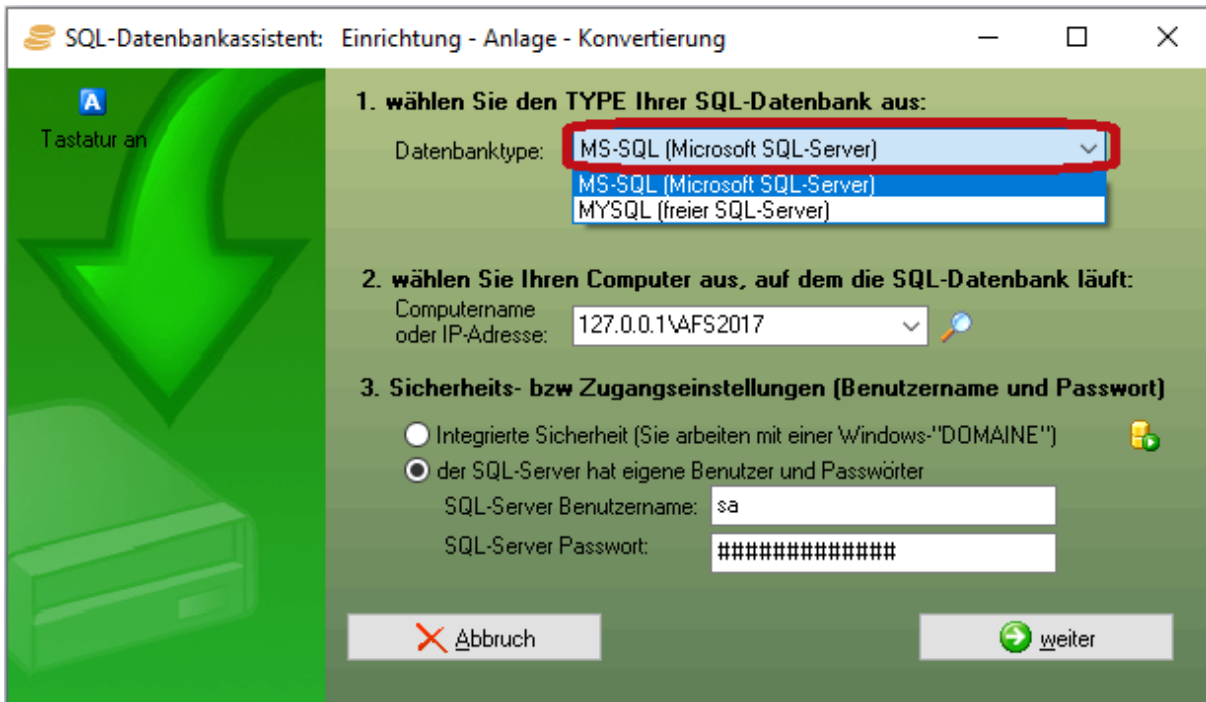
SQL-Datenbankassistent: Einrichtung - Anlage - Konvertierung

A
Tastatur an

1. wählen Sie den TYPE Ihrer SQL-Datenbank aus:

Datenbanktype: MS-SQL (Microsoft SQL-Server)

MS-SQL (Microsoft SQL-Server)
MYSQL (freier SQL-Server)

2. wählen Sie Ihren Computer aus, auf dem die SQL-Datenbank läuft:

Computername oder IP-Adresse: 127.0.0.1\AFS2017

3. Sicherheits- bzw Zugangseinstellungen (Benutzername und Passwort)

Integrierte Sicherheit (Sie arbeiten mit einer Windows-"DOMAINE")

der SQL-Server hat eigene Benutzer und Passwörter

SQL-Server Benutzername: sa

SQL-Server Passwort: ##############

Abbruch

weiter